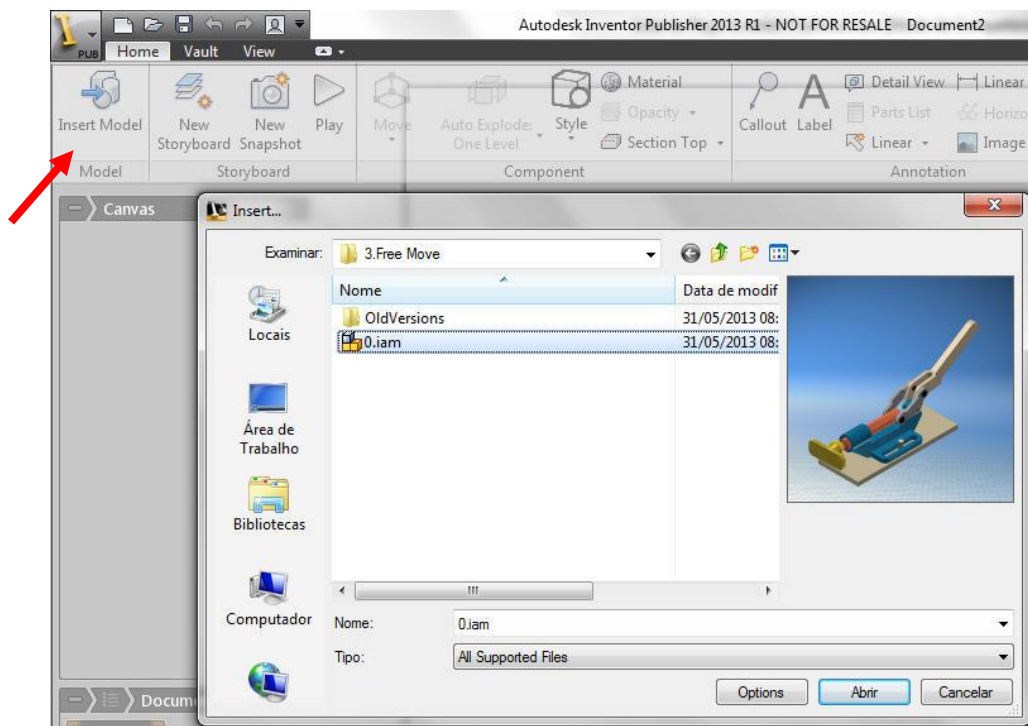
PUB

Autodesk Inventor Publisher 2013 R1 - NOT FOR RESALE Document2

Home Vault View

Insert Model
Model

New Storyboard
New Snapshot
Play
Storyboard

Move
Auto Explode: One Level
Style
Material
Opacity
Section Top
Component

Callout
Label
Detail View
Parts List
Linear
Linear
Horizo
Image
Annotation

Canvas

Docum

Insert...

Examinar: 3.Free Move

Locais

Área de Trabalho

Bibliotecas

Computador

| Nome | Data de modif |
|---|---|
| OldVersions | 31/05/2013 08: |
| 0.iam | 31/05/2013 08: |

Nome: 0.iam

Tipo: All Supported Files

Options
Abrir
Cancelar